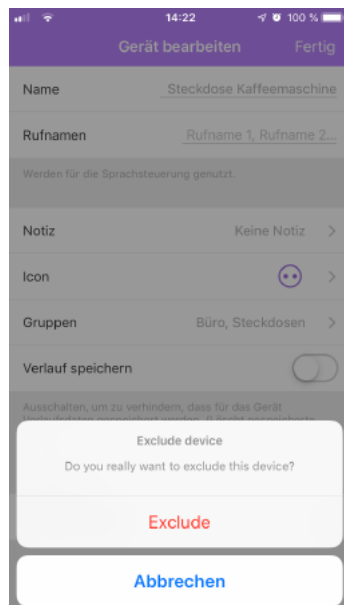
14:22
100 %
Gerät bearbeiten
Fertig
Name
Steckdose Kaffeemaschine
Rufnamen
Rufname 1, Rufname 2...
Werden für die Sprachsteuerung genutzt.
Notiz
Keine Notiz
Icon
Gruppen
Büro, Steckdosen
Verlauf speichern
Ausschalten, um zu verhindern, dass für das Gerät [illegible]
Exclude device
Do you really want to exclude this device?
Exclude
Abbrechen